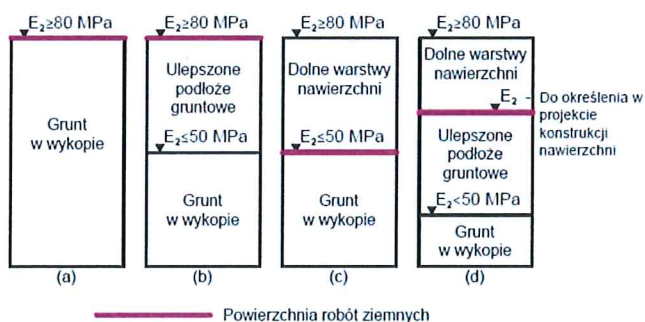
$E_2 \geq 80$ MPa

Grunt w wykopie

(a)

$E_2 \geq 80$ MPa

Ulepszone podłoże gruntowe

$E_2 \leq 50$ MPa

Grunt w wykopie

(b)

$E_2 \geq 80$ MPa

Dolne warstwy nawierzchni

$E_2 \leq 50$ MPa

Grunt w wykopie

(c)

$E_2 \geq 80$ MPa

Dolne warstwy nawierzchni

$E_2$ - Do określenia w projekcie konstrukcji nawierzchni

Ulepszone podłoże gruntowe

$E_2 < 50$ MPa

Grunt w wykopie

(d)

Powierzchnia robót ziemnych